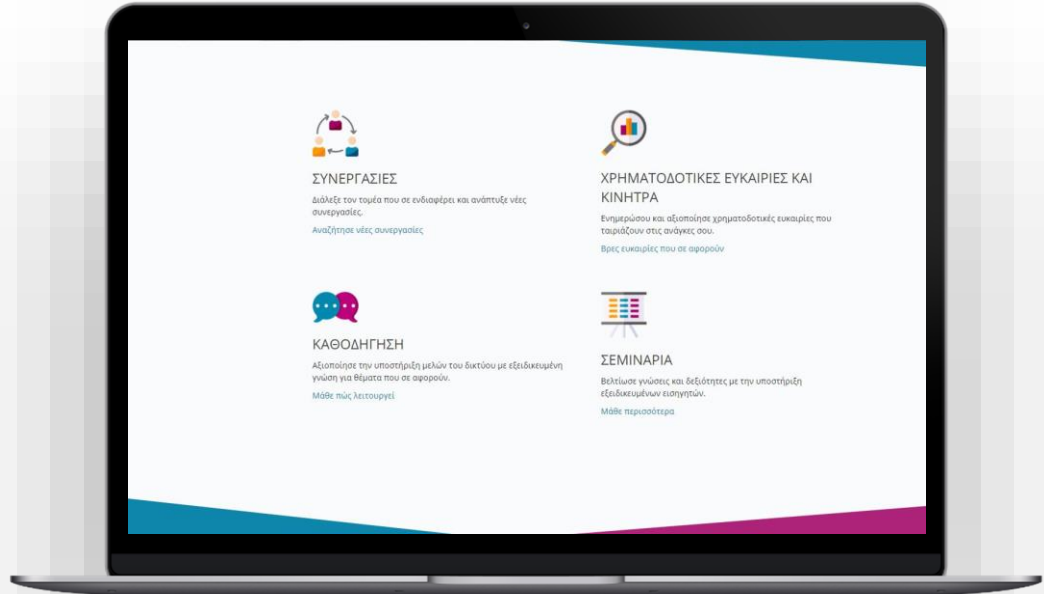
ΣΥΝΕΡΓΑΣΙΕΣ

Διάλεξε τον τομέα που σε ενδιαφέρει και ανάπτυξε νέες συνεργασίες.

Αναζήτησε νέες συνεργασίες

ΧΡΗΜΑΤΟΔΟΤΙΚΕΣ ΕΥΚΑΙΡΙΕΣ ΚΑΙ ΚΙΝΗΤΡΑ

Ενημερώσου και αξιοποίησε χρηματοδοτικές ευκαιρίες που ταιριάζουν στις ανάγκες σου.

Βρες ευκαιρίες που σε αφορούν

ΚΑΘΟΔΗΓΗΣΗ

Αξιοποίησε την υποστήριξη μελών του δικτύου με εξειδικευμένη γνώση για θέματα που σε αφορούν.

Μάθε πώς λειτουργεί

ΣΕΜΙΝΑΡΙΑ

Βελτίωσε γνώσεις και δεξιότητες με την υποστήριξη εξειδικευμένων εισηγητών.

Μάθε περισσότερα